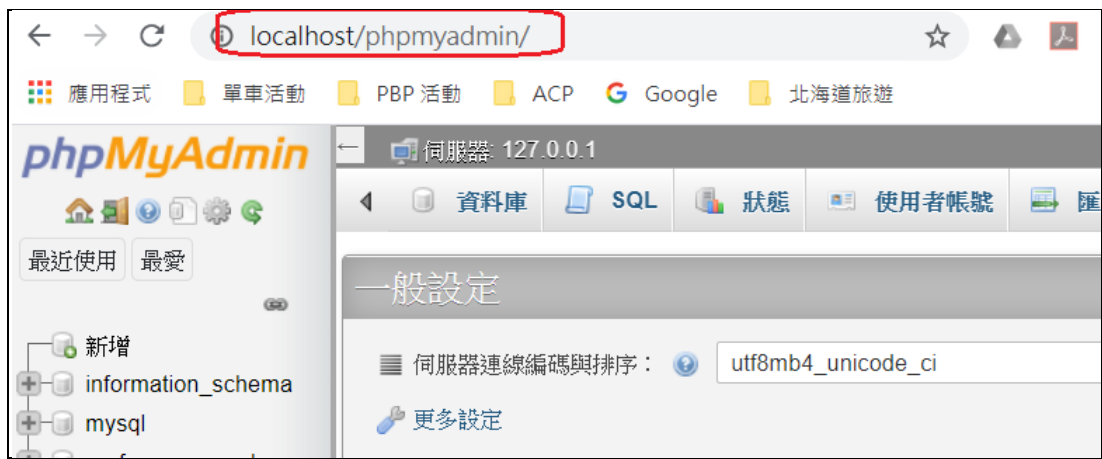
localhost/phpmyadmin/

應用程式 單車活動 PBP 活動 ACP Google 北海道旅遊

phpMyAdmin

最近使用 最愛

新增
information_schema
mysql

伺服器: 127.0.0.1

資料庫 SQL 狀態 使用者帳號 匯

一般設定

伺服器連線編碼與排序： utf8mb4_unicode_ci

更多設定